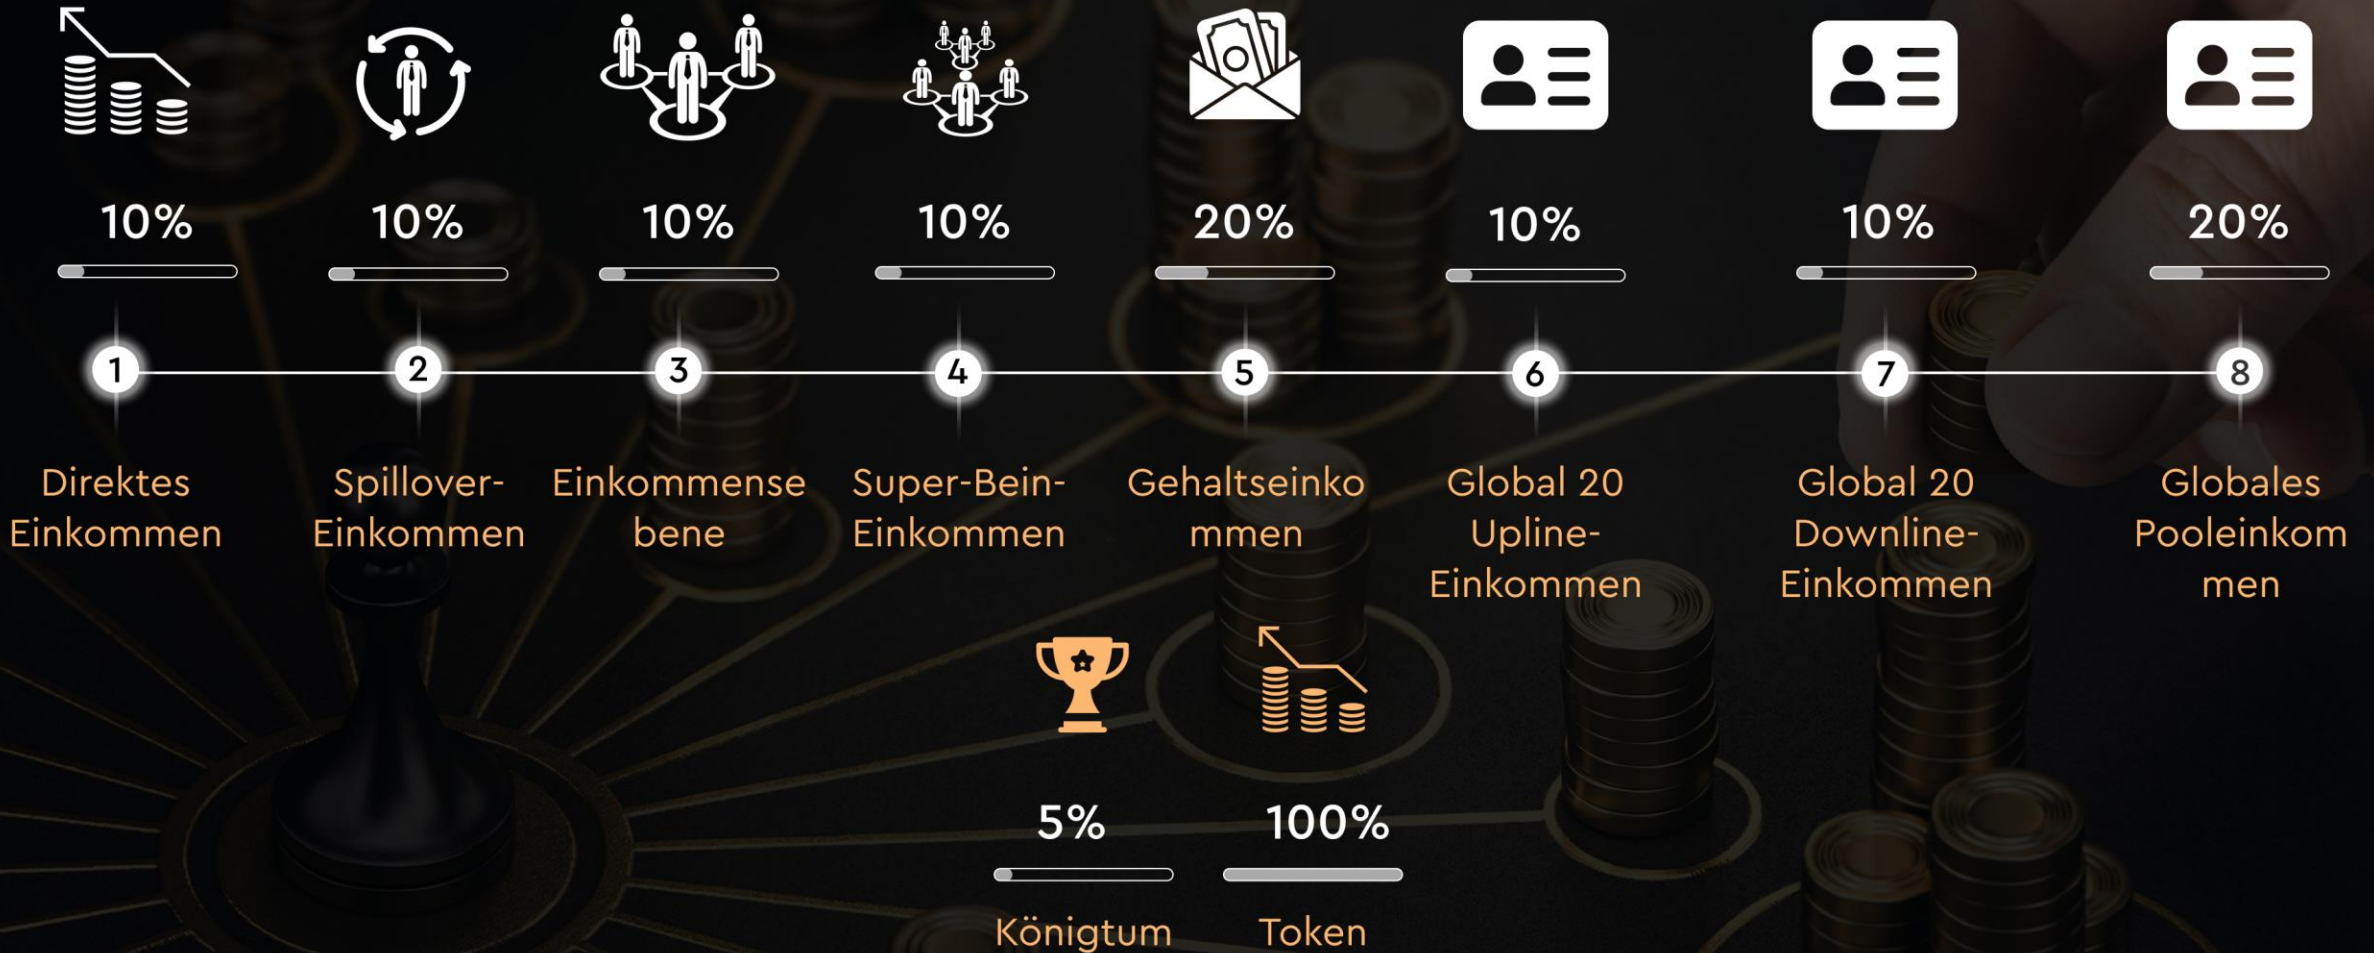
10%
1
Direktes Einkommen

10%
2
Spillover-Einkommen

10%
3
Einkommensebene

10%
4
Super-Bein-Einkommen

20%
5
Gehaltseinkommen

10%
6
Global 20 Upline-Einkommen

10%
7
Global 20 Downline-Einkommen

20%
8
Globales Pooleinkommen

5%
Königtum

100%
Token